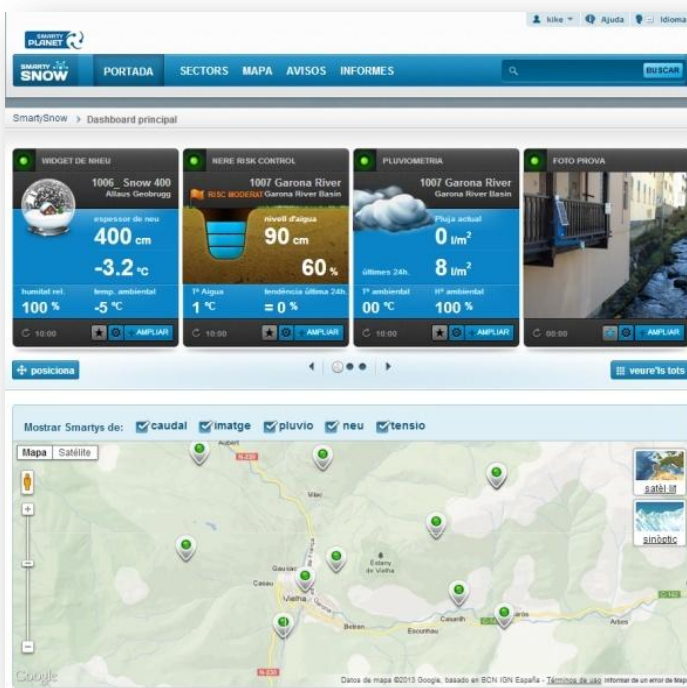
SMARTY PLANET

kike Ajuda Idioma

SMARTY SNOW PORTADA SECTORS MAPA AVISOS INFORMES BUSCAR

SmartySnow > Dashboard principal

WIDGET DE NHEU
1006_ Snow 400
Allaus Geobrugg
espessor de neu
400 cm
-3.2 ºC
humitat rel.
100 %
temp. ambiental
-5 ºC
10:00
AMPLIAR

NERE RISK CONTROL
1007 Garona River
RISC MODERAT Garona River Basin
nivell d'aigua
90 cm
60 %
Tª Aigua
1 ºC
tendència última 24h.
= 0 %
10:00
AMPLIAR

PLUVIOMETRIA
1007 Garona River
Garona River Basin
Pluja actual
0 l/m$^2$
últimes 24h.
8 l/m$^2$
Tª ambiental
00 ºC
Hª ambiental
100 %
10:00
AMPLIAR

FOTO PROVA
00:00
AMPLIAR

posiciona
veure'ls tots

Mostrar Smartys de: caudal imatge pluvio neu tensio

Mapa Satèl·lite
satèl·lit
sinòptic

Aubert
N-230
Vilac
Estany de Vielha
Gausac
Casau
Vielha
Betren
Escunhau
Casarilh
Arties
C-28
N-230

Google
Datos de mapa ©2013 Google, basado en BCN IGN España - Términos de uso Informar de un error de Maps